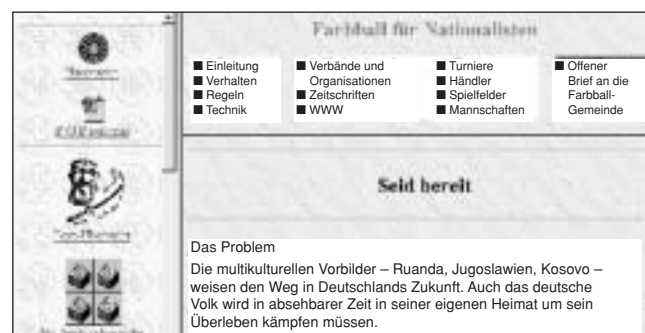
Farbball für Nationalisten

■ Einleitung
■ Verhalten
■ Regeln
■ Technik

■ Verbände und Organisationen
■ Zeitschriften
■ WWW

■ Turniere
■ Händler
■ Spielfelder
■ Mannschaften

■ Offener Brief an die Farbball-Gemeinde

Seid bereit

Das Problem

Die multikulturellen Vorbilder – Ruanda, Jugoslawien, Kosovo – weisen den Weg in Deutschlands Zukunft. Auch das deutsche Volk wird in absehbarer Zeit in seiner eigenen Heimat um sein Überleben kämpfen müssen.

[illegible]

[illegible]

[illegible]

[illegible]